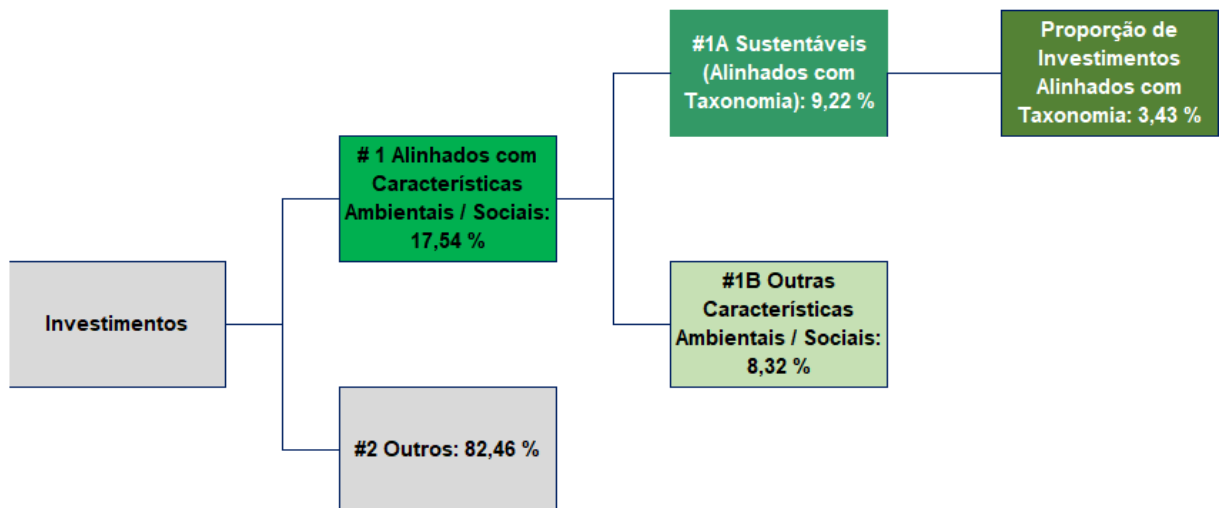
Investimentos

# 1 Alinhados com Características Ambientais / Sociais: 17,54 %

#2 Outros: 82,46 %

#1A Sustentáveis (Alinhados com Taxonomia): 9,22 %

#1B Outras Características Ambientais / Sociais: 8,32 %

Proporção de Investimentos Alinhados com Taxonomia: 3,43 %